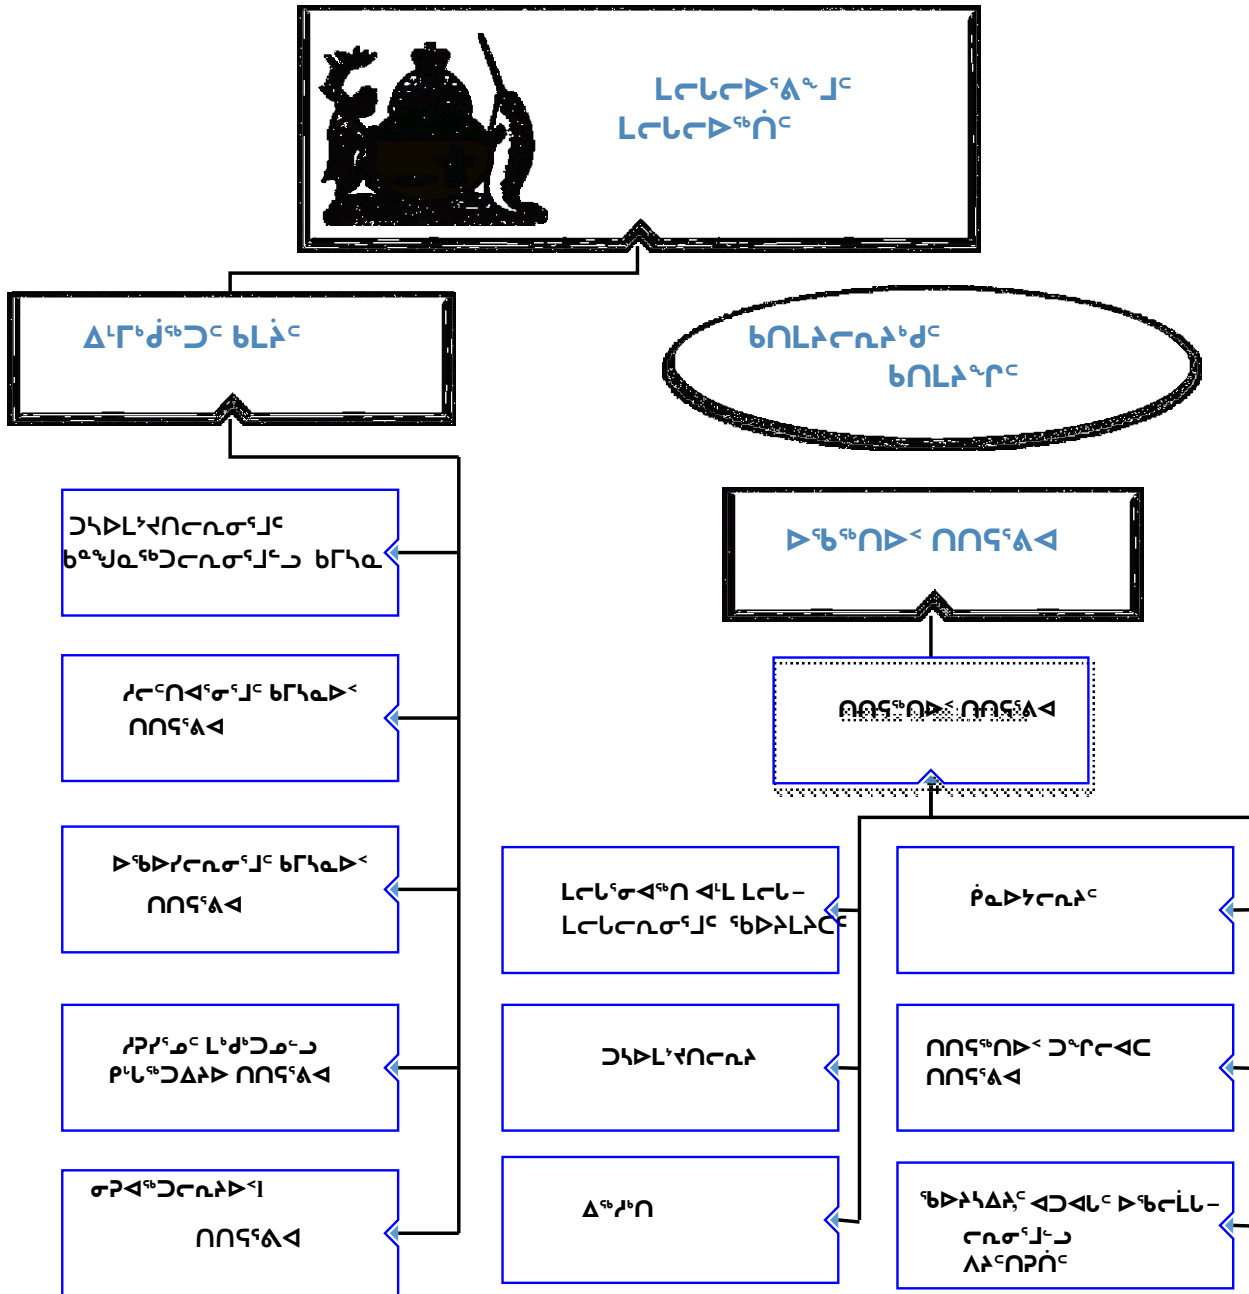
ᒪᓕᒐᓕᐅᕐᕕᖕᒧᑦ
ᒪᓕᒐᓕᐅᖅᑏᑦ

ᐃᒻᒥᒃᑯᖅᑐᑦ ᑲᒪᔩᑦ

ᑲᑎᒪᔨᓕᕆᔨᒃᑯᑦ
ᑲᑎᒪᔨᙱᑦ

ᐅᖃᖅᑎᐅᑉ ᑎᑎᕋᕝᕕᐊ

ᑐᓴᐅᒪᔾᔪᑎᓕᕆᓂᕐᒧᑦ
ᑲᓐᖑᓇᖅᑐᓕᕆᓂᕐᒧᓪᓗ ᑲᒥᓴᓇ

ᓱᓕᑦᑎᐊᕐᓂᕐᒧᑦ ᑲᒥᓴᓇᐅᑉ
ᑎᑎᕋᕝᕕᐊ

ᐅᖃᐅᓯᓕᕆᓂᕐᒧᑦ ᑲᒥᓴᓇᐅᑉ
ᑎᑎᕋᕝᕕᐊ

ᓱᕈᓯᕐᓄᑦ ᒪᒃᑯᑐᓄᓪᓗ
ᑭᒻᒐᖅᑐᐃᔨᐅ ᑎᑎᕋᕝᕕᐊ

ᓂᕈᐊᖅᑐᓕᕆᔨᐅᑉ
ᑎᑎᕋᕝᕕᐊ

ᐅᖃᖅᑎᐅᑉ ᑎᑎᕋᕝᕕᐊ

ᑎᑎᕋᖅᑎᐅᑉ ᑎᑎᕋᕝᕕᐊ

ᒪᓕᒐᕐᓂᐊᖅᑎ ᐊᒻᒪ ᒪᓕᒐ−
ᒪᓕᒐᓕᕆᓂᕐᒧᑦ ᖃᐅᔨᒪᔨᑦ

ᑮᓇᐅᔭᓕᕆᔨᑦ

ᑐᓴᐅᒪᔾᔪᑎᓕᕆᔨ

ᑎᑎᕋᖅᑎᐅᑉ ᑐᖏᓕᐊᑕ
ᑎᑎᕋᕝᕕᐊ

ᐃᖅᓱᑎ

ᖃᐅᔨᓴᐃᔩᑦ ᐊᑐᐊᒐᑦ ᐅᖃᓕᒫᒐ−
ᓕᕆᓂᕐᒧᓪᓗ
ᐱᔨᑦᑎᕈᑏᑦ